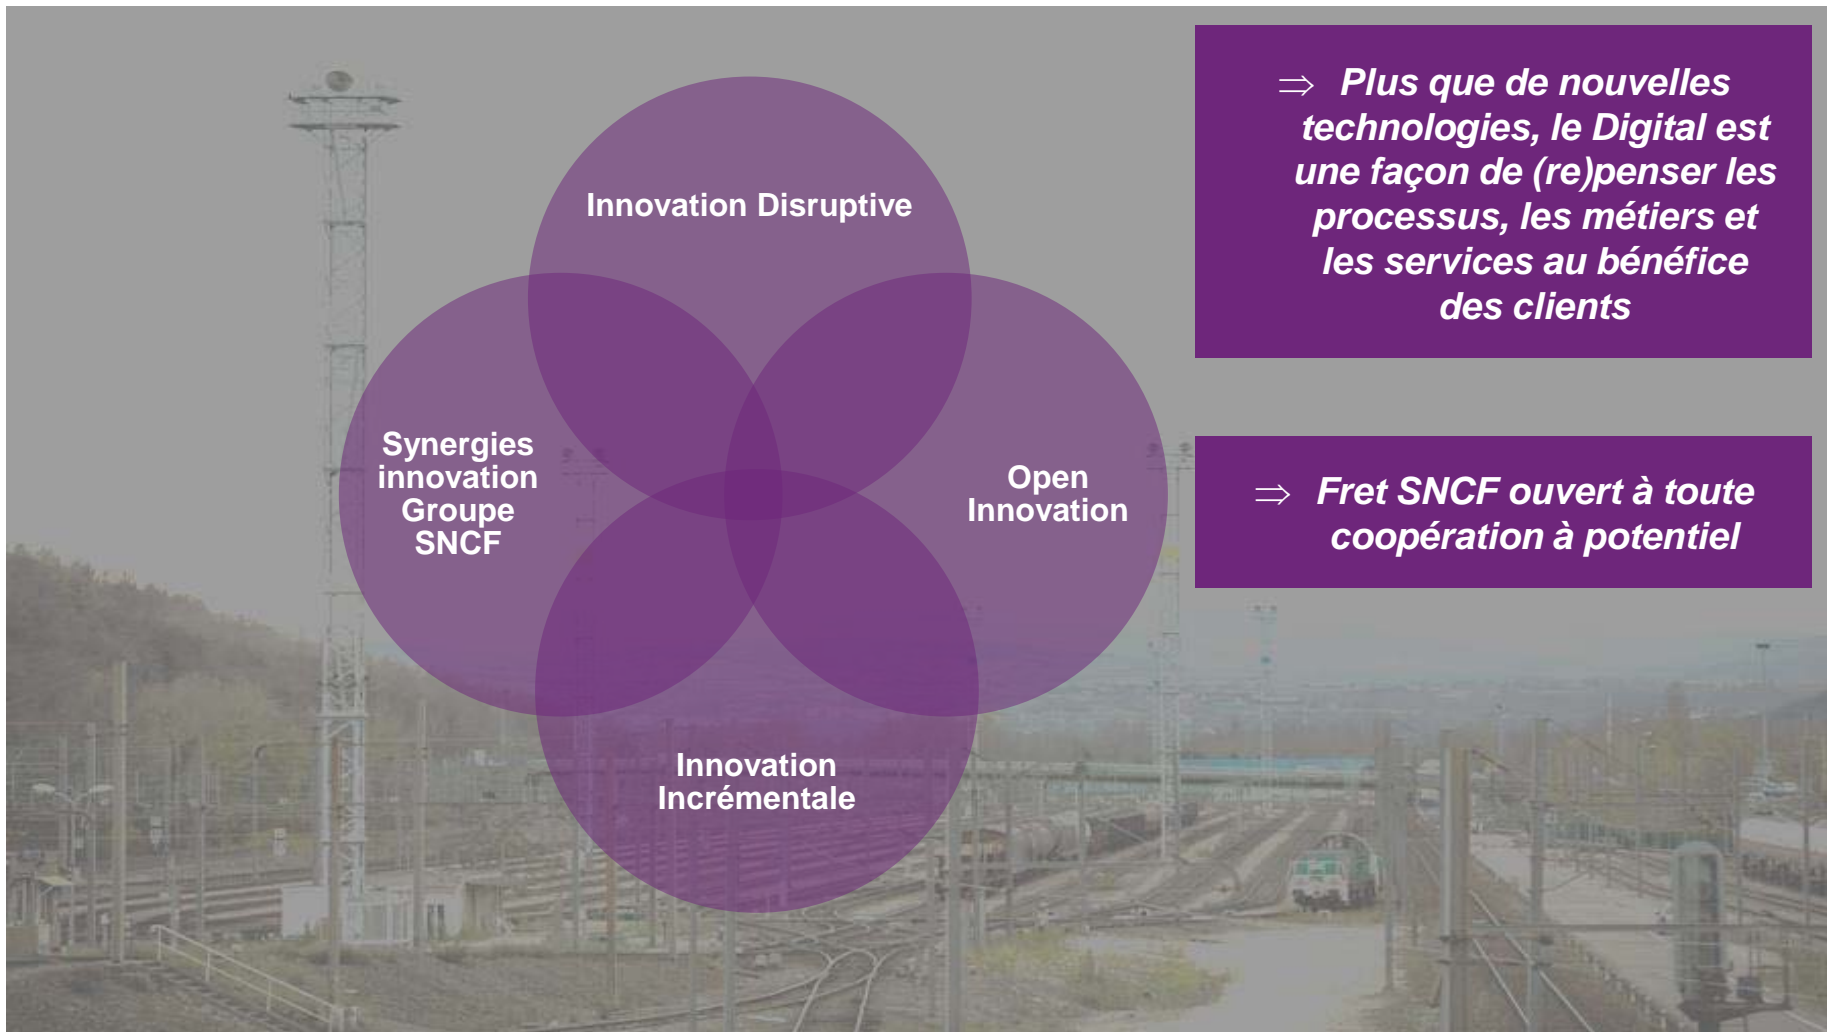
Innovation Disruptive

Synergies innovation Groupe SNCF

Open Innovation

Innovation Incrémentale

$\Rightarrow$ Plus que de nouvelles technologies, le Digital est une façon de (re)penser les processus, les métiers et les services au bénéfice des clients

$\Rightarrow$ Fret SNCF ouvert à toute coopération à potentiel